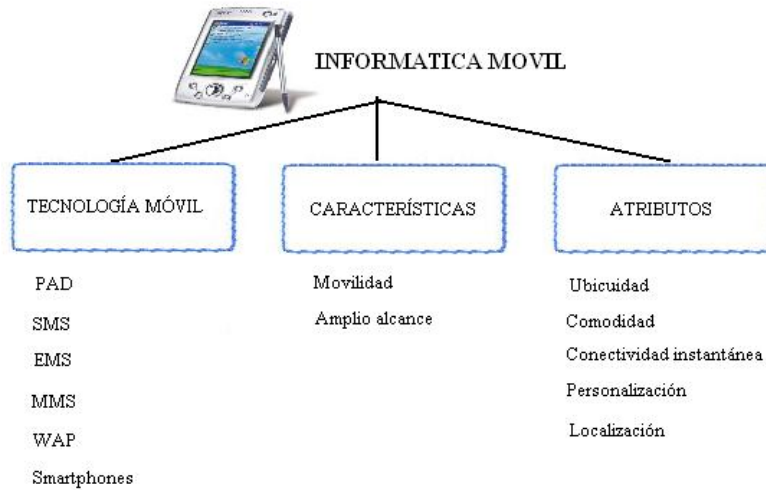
INFORMATICA MOVIL

TECNOLOGÍA MÓVIL

PAD

SMS

EMS

MMS

WAP

Smartphones

CARACTERÍSTICAS

Movilidad

Amplio alcance

ATRIBUTOS

Ubicuidad

Comodidad

Conectividad instantánea

Personalización

Localización